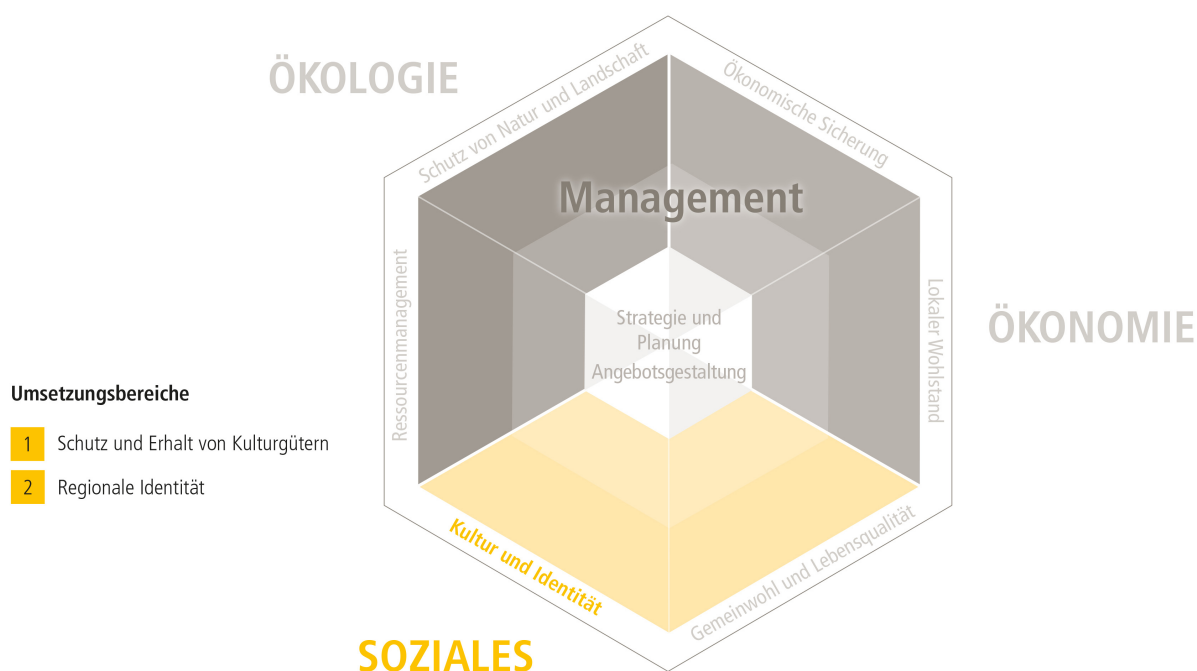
ÖKOLOGIE

Schutz von Natur und Landschaft

Ökonomische Sicherung

Management

Ressourcenmanagement

Strategie und Planung

Angebotsgestaltung

Lokaler Wohlstand

ÖKONOMIE

Umsetzungsbereiche

1 Schutz und Erhalt von Kulturgütern

2 Regionale Identität

Kultur und Identität

Gemeinwohl und Lebensqualität

SOZIALES